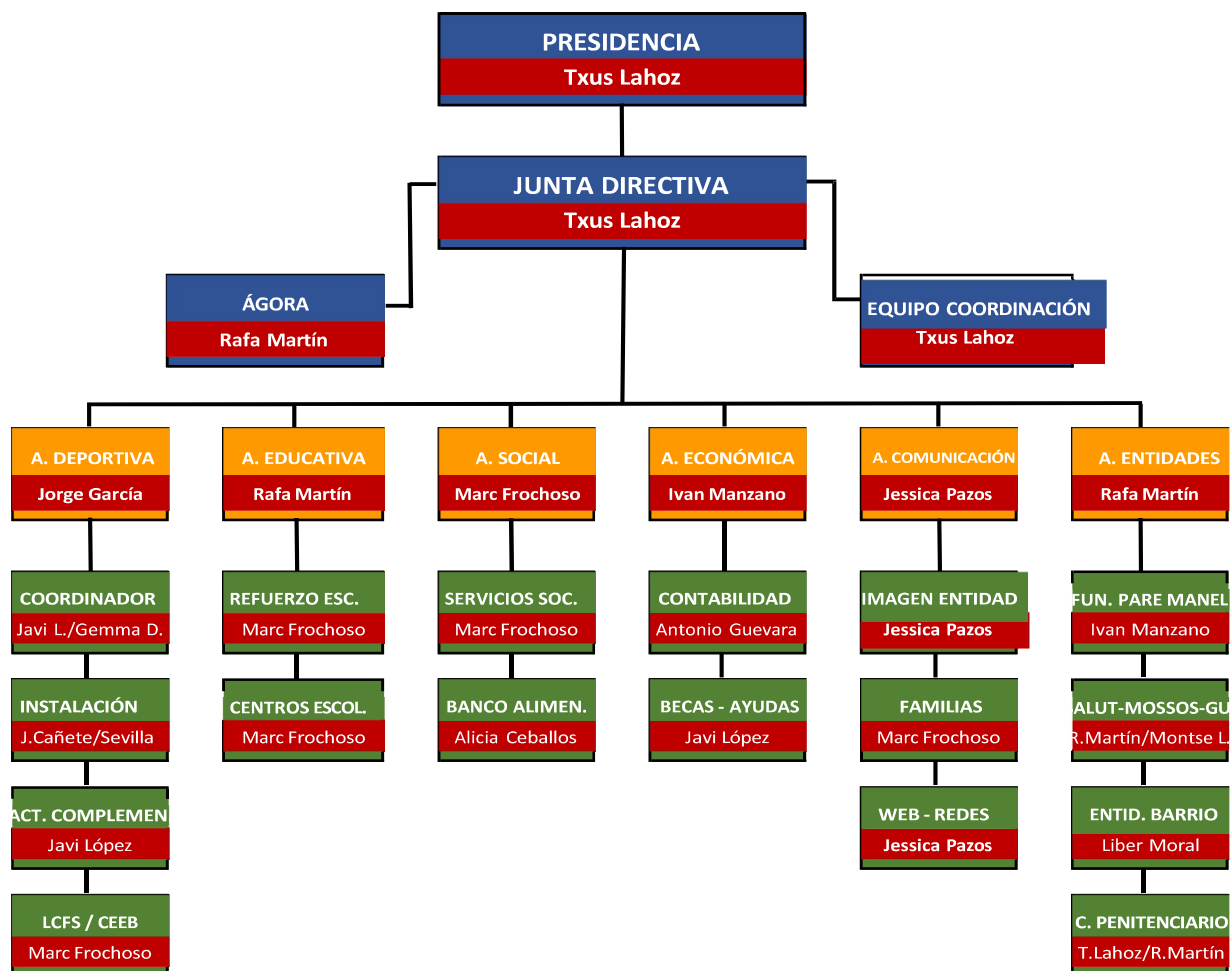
PRESIDENCIA
Txus Lahoz

JUNTA DIRECTIVA
Txus Lahoz

ÁGORA
Rafa Martín

EQUIPO COORDINACIÓN
Txus Lahoz

A. DEPORTIVA
Jorge García

COORDINADOR
Javi L./Gemma D.

INSTALACIÓN
J.Cañete/Sevilla

ACT. COMPLEMEN
Javi López

LCFS / CEEB
Marc Frochoso

A. EDUCATIVA
Rafa Martín

REFUERZO ESC.
Marc Frochoso

CENTROS ESCOL.
Marc Frochoso

A. SOCIAL
Marc Frochoso

SERVICIOS SOC.
Marc Frochoso

BANCO ALIMEN.
Alicia Ceballos

A. ECONÓMICA
Ivan Manzano

CONTABILIDAD
Antonio Guevara

BECAS - AYUDAS
Javi López

A. COMUNICACIÓN
Jessica Pazos

IMAGEN ENTIDAD
Jessica Pazos

FAMILIAS
Marc Frochoso

WEB - REDES
Jessica Pazos

A. ENTIDADES
Rafa Martín

FUN. PARE MANEL
Ivan Manzano

ALUT-MOSSOS-GU
R.Martín/Montse L.

ENTID. BARRIO
Liber Moral

C. PENITENCIARIO
T.Lahoz/R.Martín